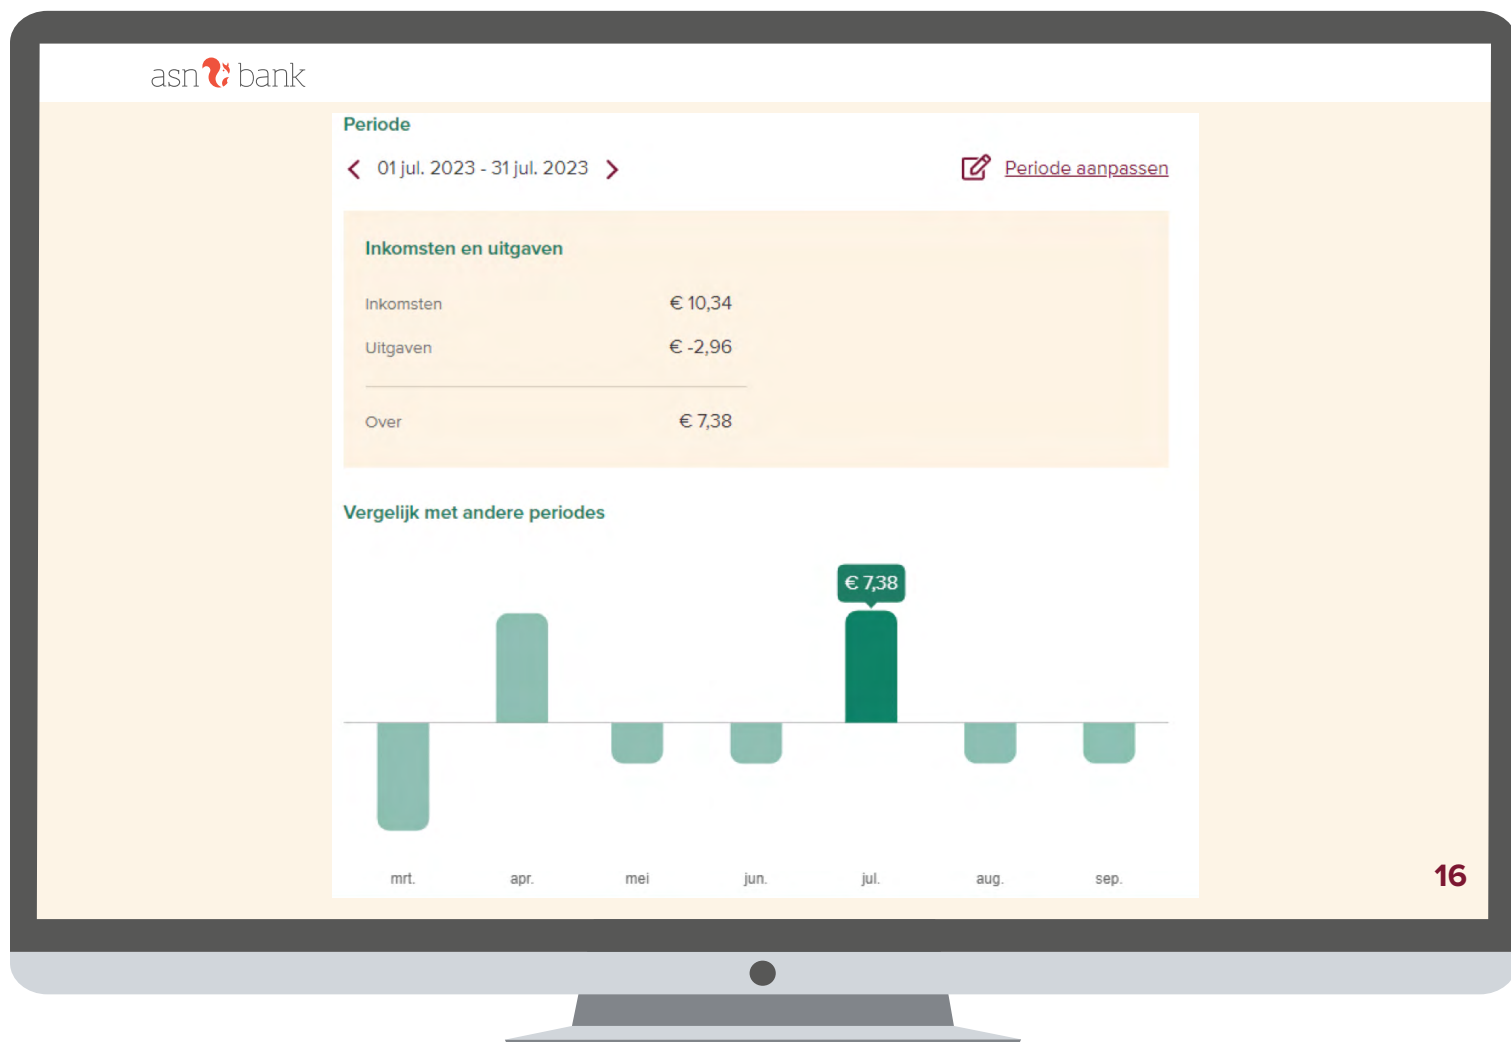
asn bank

Periode

01 jul. 2023 - 31 jul. 2023

Periode aanpassen

Inkomsten en uitgaven

| | |
|---|---|
| Inkomsten | € 10,34 |
| Uitgaven | € -2,96 |
| Over | € 7,38 |

Vergelijk met andere periodes

€ 7,38

mrt. apr. mei jun. jul. aug. sep.

16